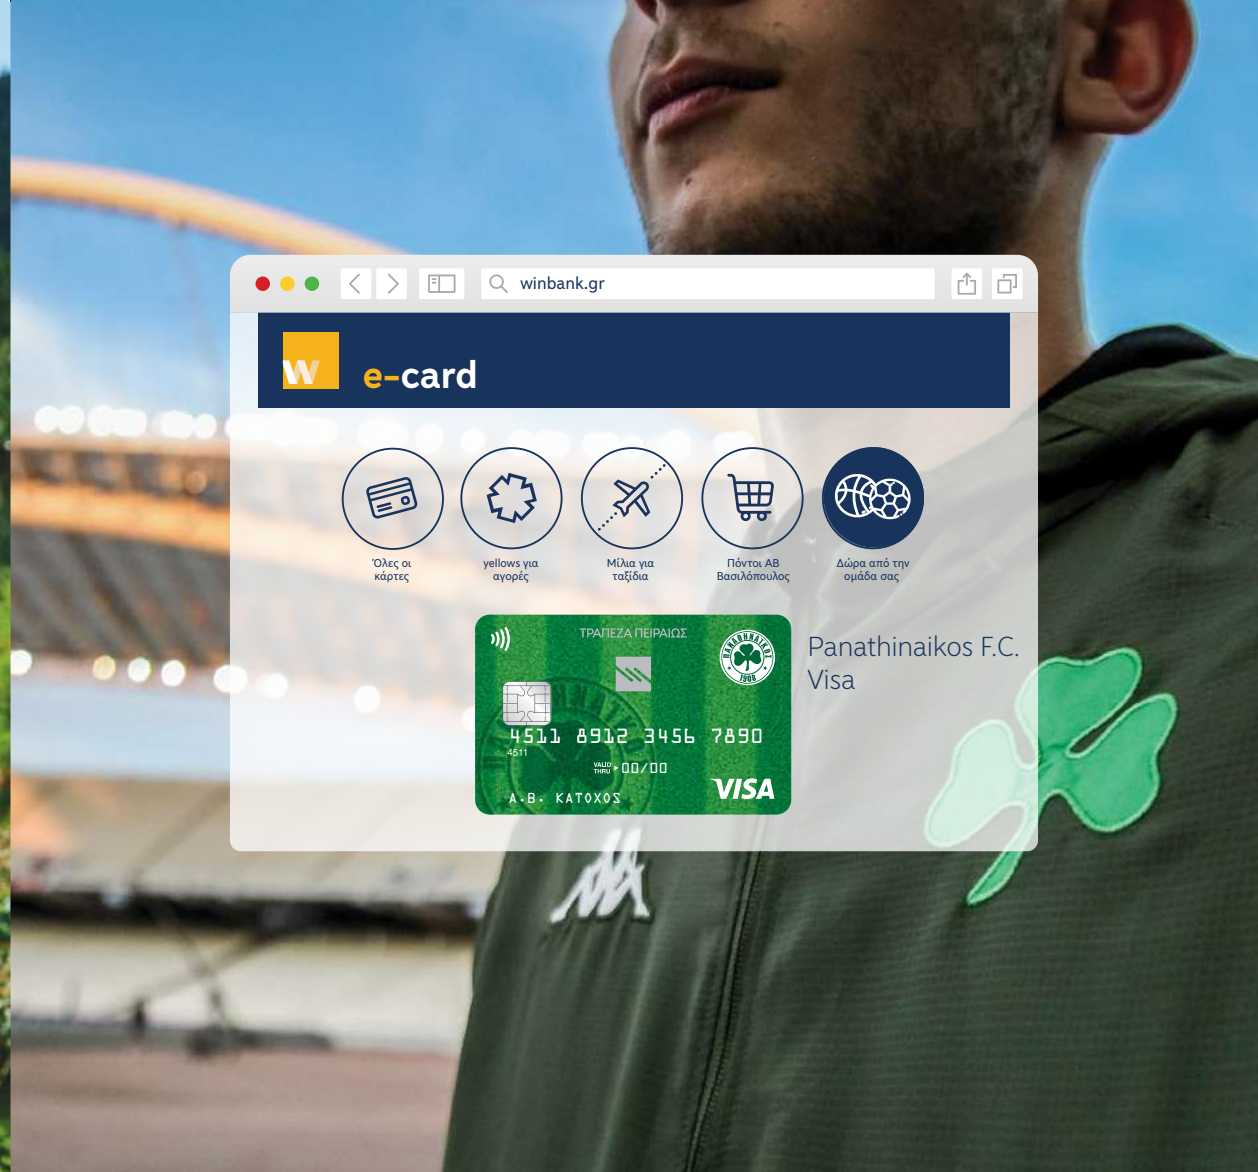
winbank.gr

w e-card

Όλες οι κάρτες

yellows για αγορές

Μίλια για ταξίδια

Πόντοι ΑΒ Βασιλόπουλος

Δώρα από την ομάδα σας

ΤΡΑΠΕΖΑ ΠΕΙΡΑΙΩΣ

ΠΑΝΑΘΗΝΑΪΚΟΣ 1908

4511 8912 3456 7890
4511
VALID THRU 00/00
Α.Β. ΚΑΤΟΧΟΣ
VISA

Panathinaikos F.C. Visa